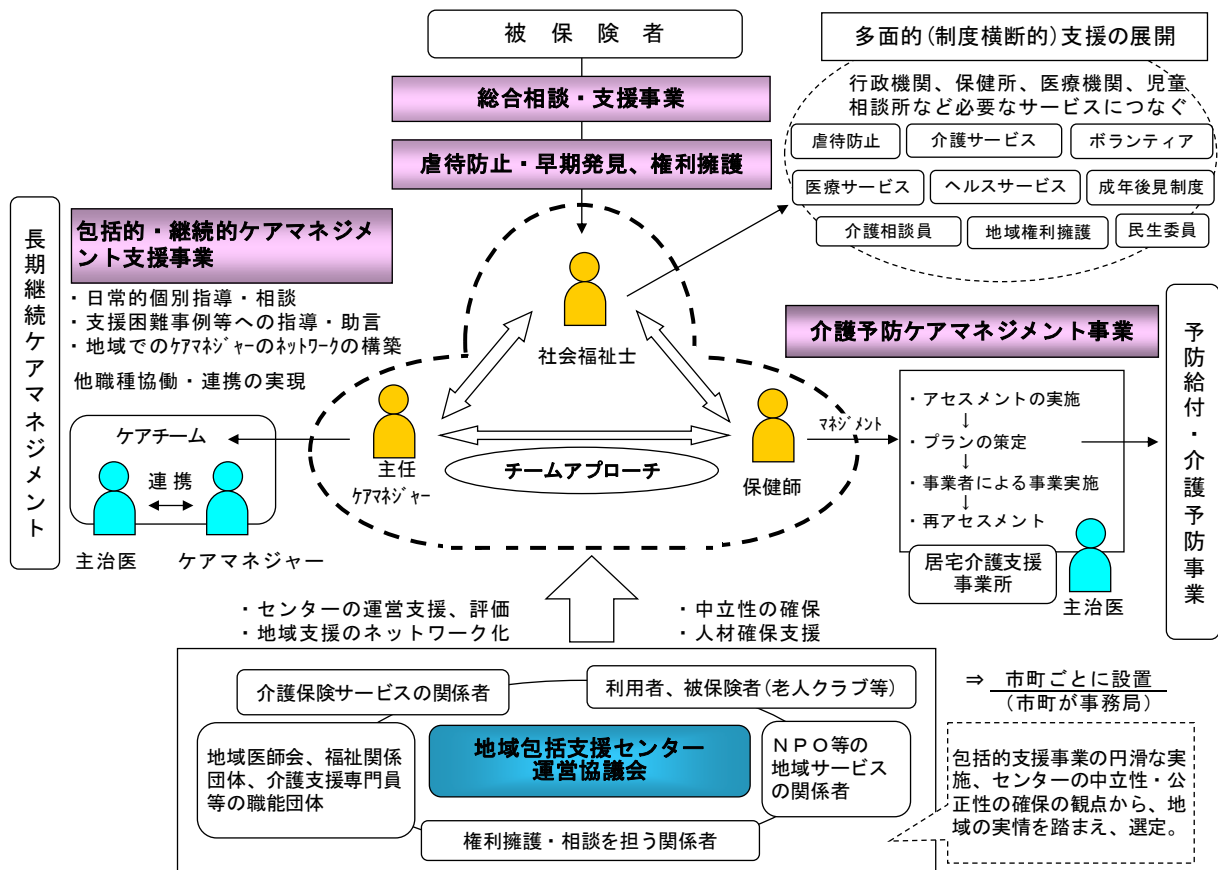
被保険者

総合相談・支援事業

虐待防止・早期発見、権利擁護

多面的(制度横断的)支援の展開

行政機関、保健所、医療機関、児童相談所など必要なサービスにつなぐ

虐待防止
介護サービス
ボランティア
医療サービス
ヘルスサービス
成年後見制度
介護相談員
地域権利擁護
民生委員

長期継続ケアマネジメント

包括的・継続的ケアマネジメント支援事業

・日常的個別指導・相談
・支援困難事例等への指導・助言
・地域でのｹｱﾏﾈｼﾞｬｰのﾈｯﾄﾜｰｸの構築

他職種協働・連携の実現

ケアチーム

連携

主治医　ケアマネジャー

社会福祉士

主任ｹｱﾏﾈｼﾞｬｰ

チームアプローチ

保健師

ﾏﾈｼﾞﾒﾝﾄ

介護予防ケアマネジメント事業

・アセスメントの実施
↓
・プランの策定
↓
・事業者による事業実施
↓
・再アセスメント

居宅介護支援事業所

主治医

予防給付・介護予防事業

・センターの運営支援、評価
・地域支援のネットワーク化

・中立性の確保
・人材確保支援

介護保険サービスの関係者

利用者、被保険者(老人クラブ等)

地域医師会、福祉関係団体、介護支援専門員等の職能団体

地域包括支援センター運営協議会

ＮＰＯ等の地域サービスの関係者

権利擁護・相談を担う関係者

⇒ 市町ごとに設置
(市町が事務局)

包括的支援事業の円滑な実施、センターの中立性・公正性の確保の観点から、地域の実情を踏まえ、選定。